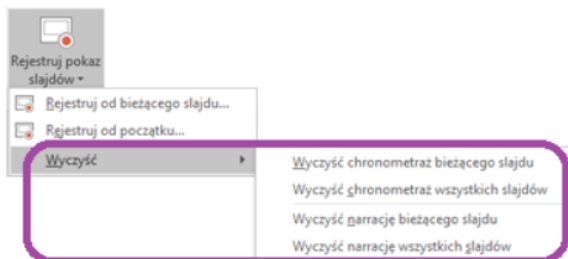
Rejestruj pokaz slajdów

Rejestruj od bieżącego slajdu...

Rejestruj od początku...

Wyczyść

Wyczyść chronometraż bieżącego slajdu

Wyczyść chronometraż wszystkich slajdów

Wyczyść narrację bieżącego slajdu

Wyczyść narrację wszystkich slajdów